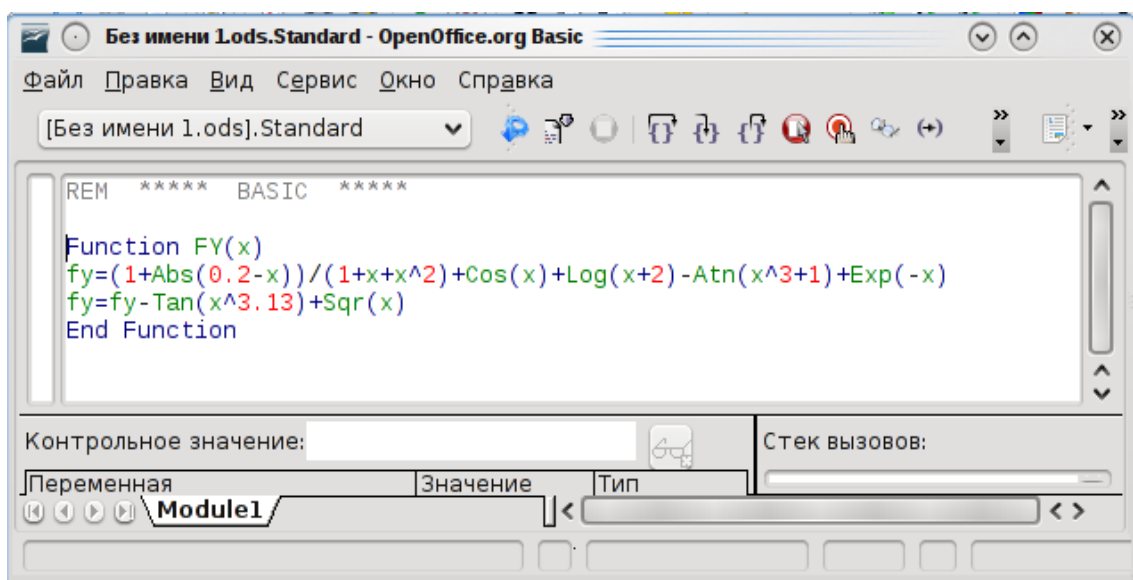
Без имени 1.ods.Standard - OpenOffice.org Basic

Файл Правка Вид Сервис Окно Справка

[Без имени 1.ods].Standard

REM ***** BASIC *****

Function FY(x)
fy=(1+Abs(0.2-x))/(1+x+x^2)+Cos(x)+Log(x+2)-Atn(x^3+1)+Exp(-x)
fy=fy-Tan(x^3.13)+Sqr(x)
End Function

Контрольное значение:

Стек вызовов:

| Переменная | Значение | Тип |
|---|---|---|

Module1